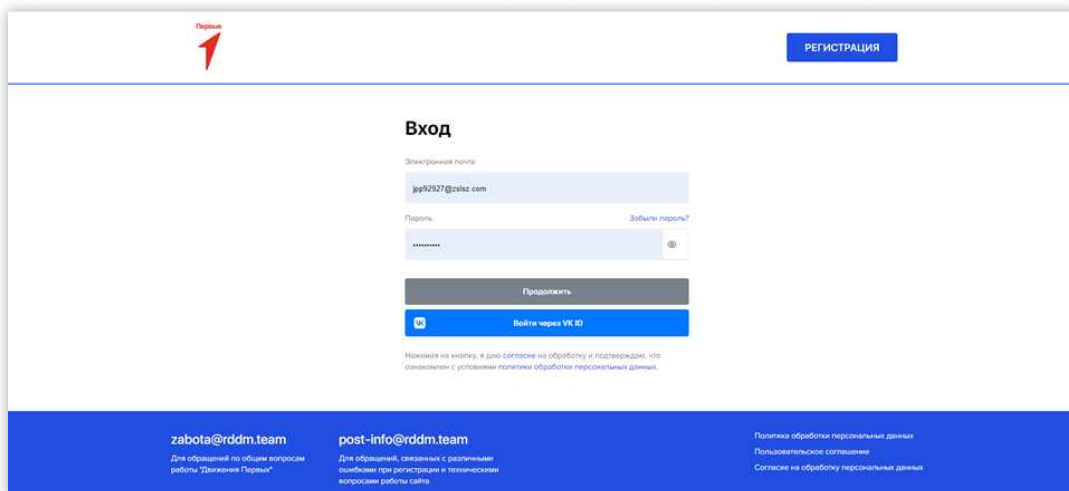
Первые

РЕГИСТРАЦИЯ

Вход

Электронная почта

jpp92927@zslsz.com

Пароль

Забыли пароль?

••••••••••

Продолжить

Войти через VK ID

Нажимая на кнопку, я даю согласие на обработку и подтверждаю, что ознакомлен с условиями политики обработки персональных данных.

zabota@rddm.team

Для обращений по общим вопросам работы "Движения Первых"

post-info@rddm.team

Для обращений, связанных с различными ошибками при регистрации и техническими вопросами работы сайта

Политика обработки персональных данных

Пользовательское соглашение

Согласие на обработку персональных данных